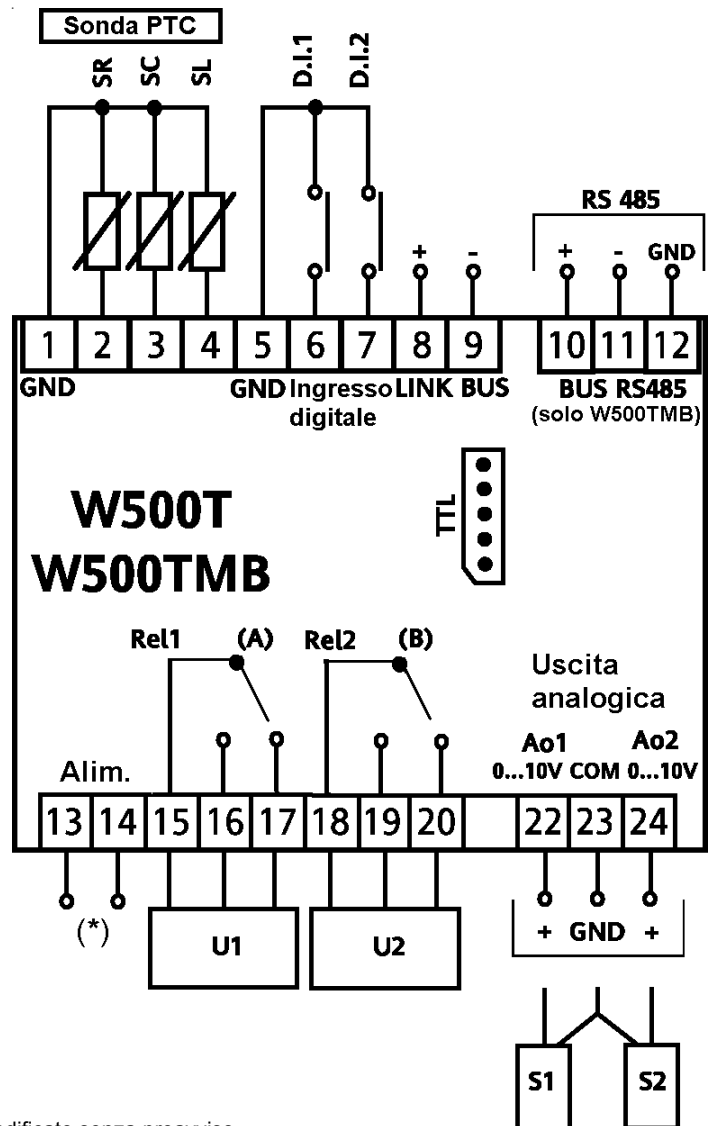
Sonda PTC

SR SC SL

D.I.1 D.I.2

RS 485

+ - + - GND

1 2 3 4 5 6 7 8 9 10 11 12

GND GND Ingresso digitale LINK BUS BUS RS485 (solo W500TMB)

TTL

W500T
W500TMB

Rel1 (A) Rel2 (B)

Uscita analogica

Alim.

Ao1 0...10V COM Ao2 0...10V

13 14 15 16 17 18 19 20 22 23 24

(*)

U1 U2

+ GND +

S1 S2

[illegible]dificate senza preavviso